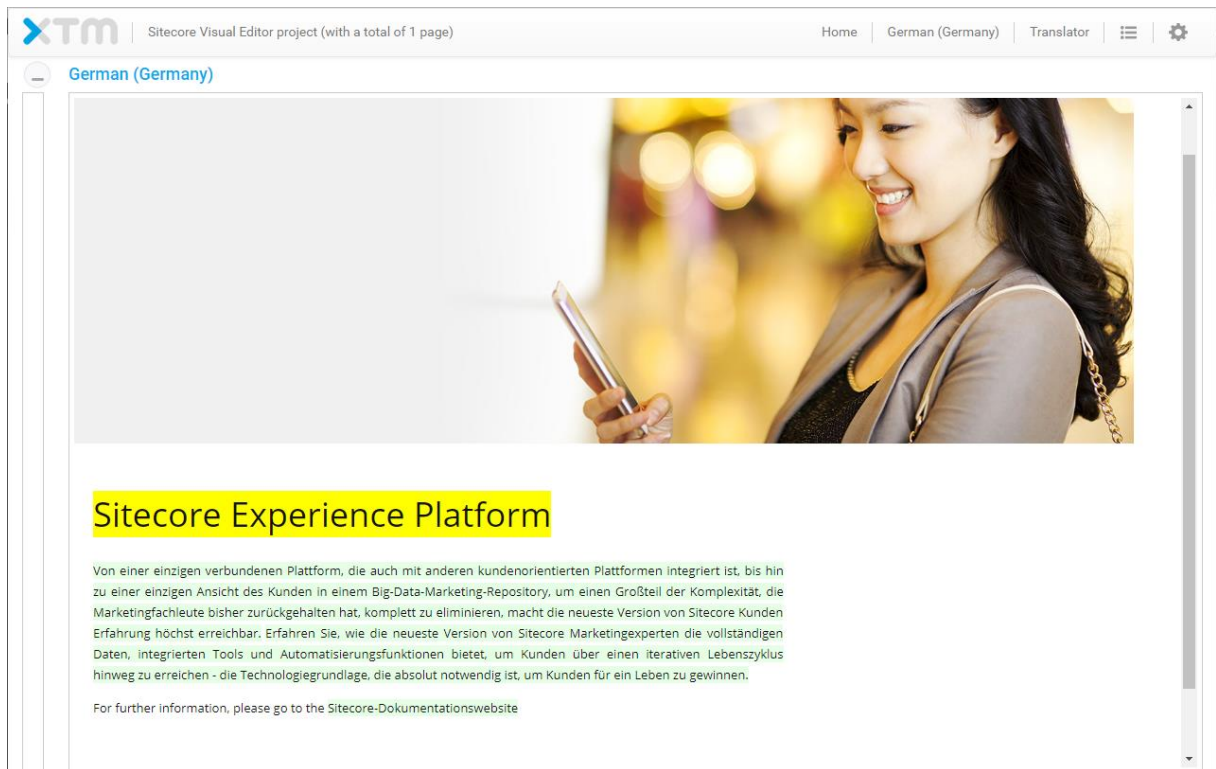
XTM Sitecore Visual Editor project (with a total of 1 page)

Home | German (Germany) | Translator

German (Germany)

Sitecore Experience Platform

Von einer einzigen verbundenen Plattform, die auch mit anderen kundenorientierten Plattformen integriert ist, bis hin zu einer einzigen Ansicht des Kunden in einem Big-Data-Marketing-Repository, um einen Großteil der Komplexität, die Marketingfachleute bisher zurückgehalten hat, komplett zu eliminieren, macht die neueste Version von Sitecore Kunden Erfahrung höchst erreichbar. Erfahren Sie, wie die neueste Version von Sitecore Marketingexperten die vollständigen Daten, integrierten Tools und Automatisierungsfunktionen bietet, um Kunden über einen iterativen Lebenszyklus hinweg zu erreichen - die Technologiegrundlage, die absolut notwendig ist, um Kunden für ein Leben zu gewinnen.

For further information, please go to the Sitecore-Dokumentationswebsite